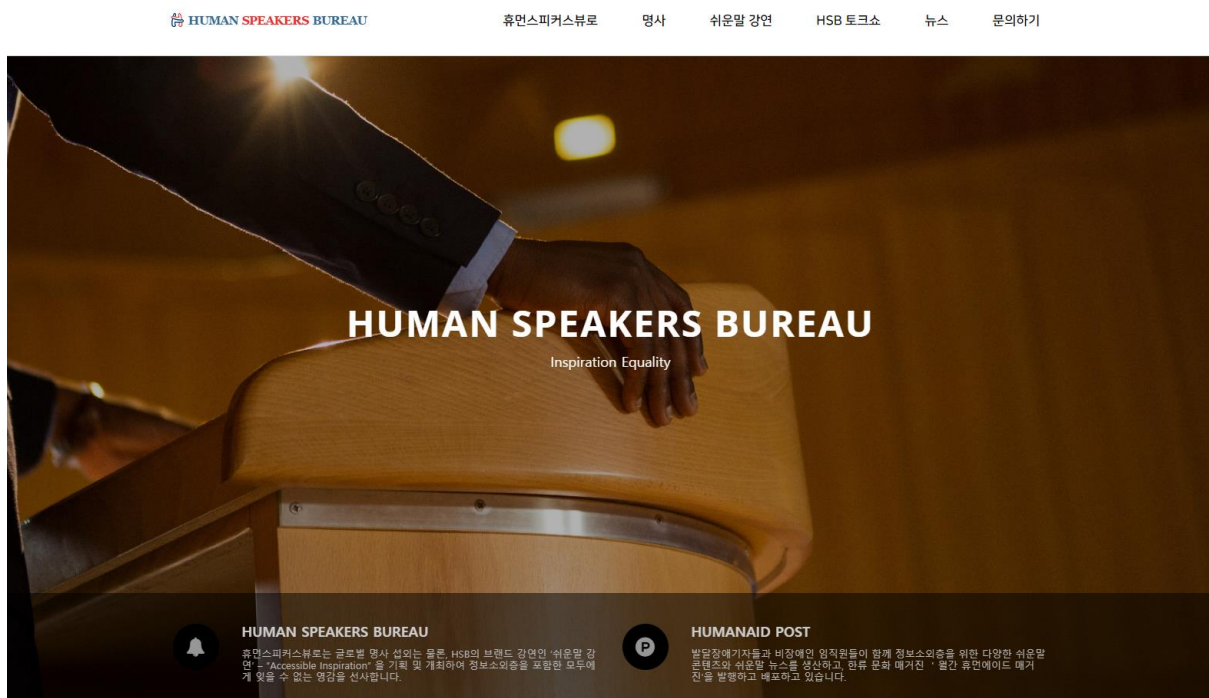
HUMAN SPEAKERS BUREAU

휴먼스피커스뷰로 명사 쉬운말 강연 HSB 토크쇼 뉴스 문의하기

HUMAN SPEAKERS BUREAU

Inspiration Equality

HUMAN SPEAKERS BUREAU

휴먼스피커스뷰로는 글로벌 명사 섭외는 물론, HSB의 브랜드 강연인 '쉬운말 강연' – "Accessible Inspiration" 을 기획 및 개최하여 정보소외층을 포함한 모두에게 잊을 수 없는 영감을 선사합니다.

P

HUMANAID POST

발달장애기자들과 비장애인 임직원들이 함께 정보소외층을 위한 다양한 쉬운말 콘텐츠와 쉬운말 뉴스를 생산하고, 한류 문화 매거진 ' 월간 휴먼에이드 매거진'을 발행하고 배포하고 있습니다.